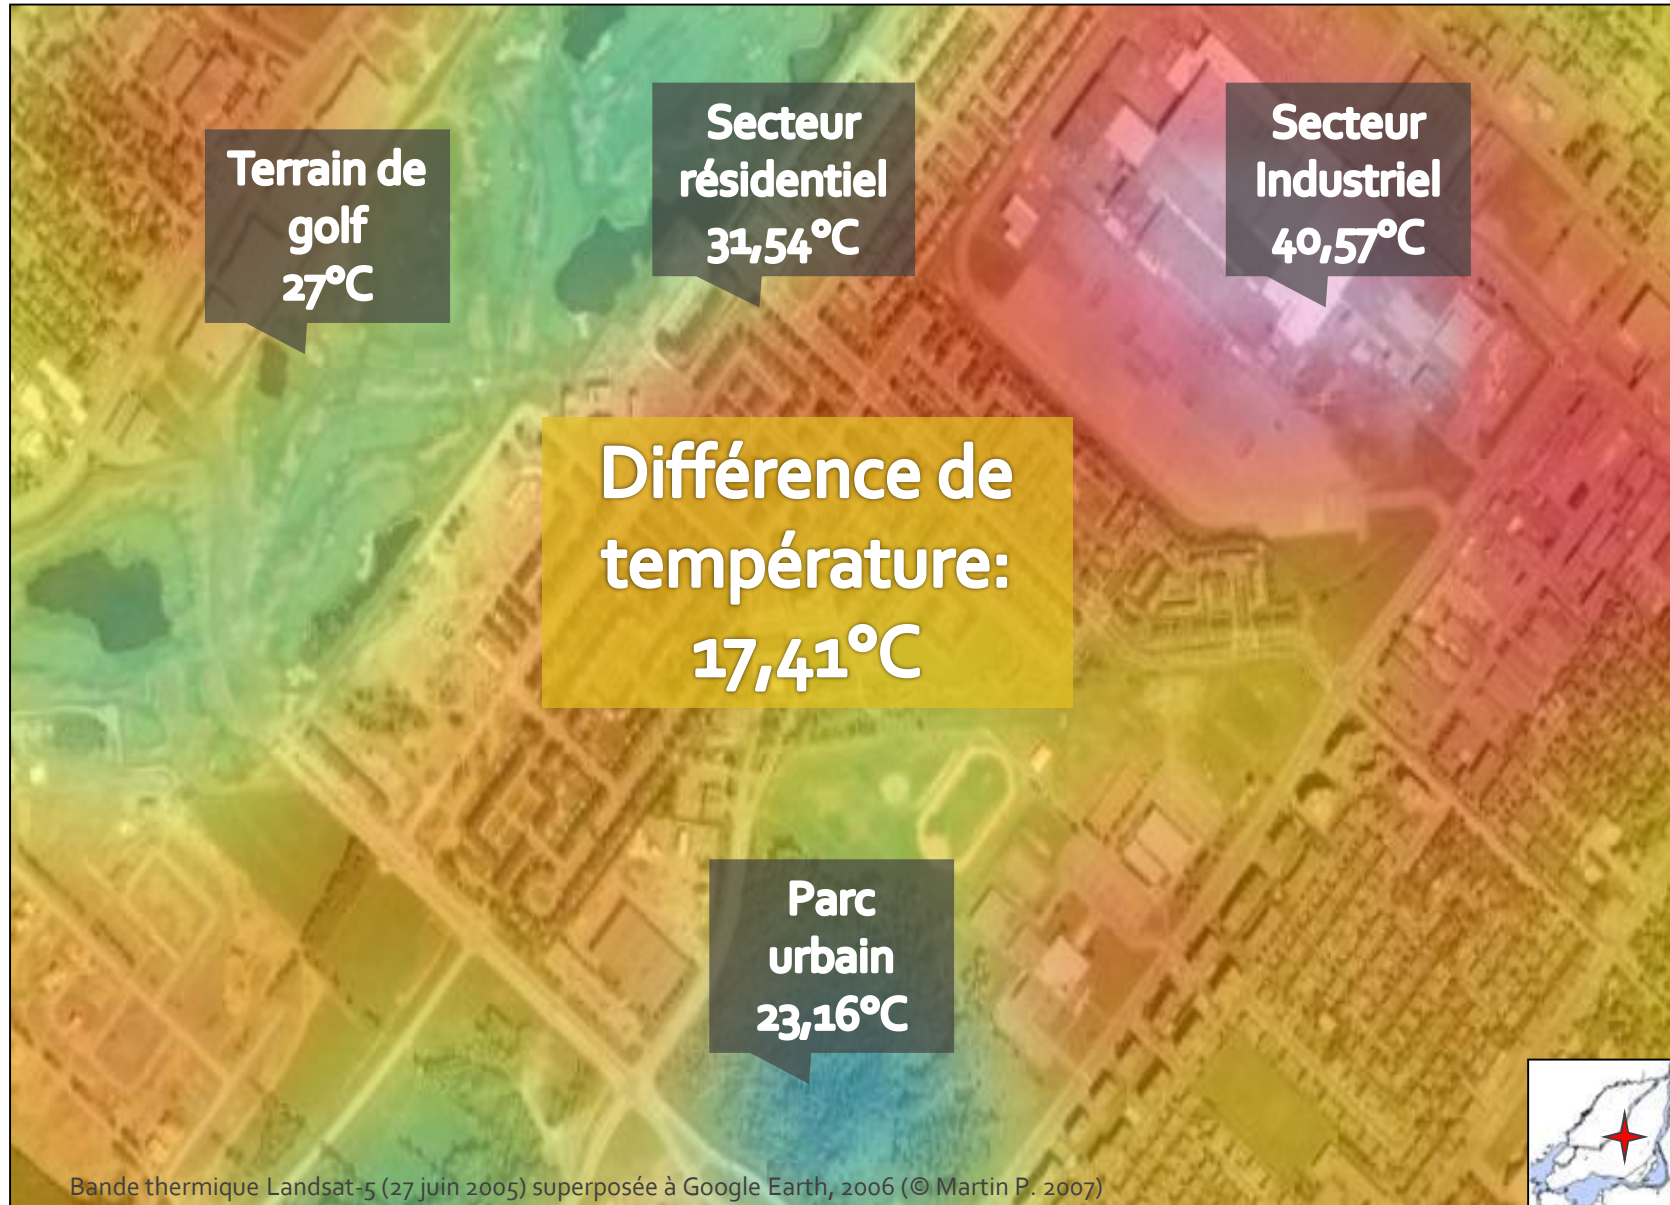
Terrain de golf 27°C

Secteur résidentiel 31,54°C

Secteur Industriel 40,57°C

Différence de température: 17,41°C

Parc urbain 23,16°C

Bande thermique Landsat-5 (27 juin 2005) superposée à Google Earth, 2006 (© Martin P. 2007)